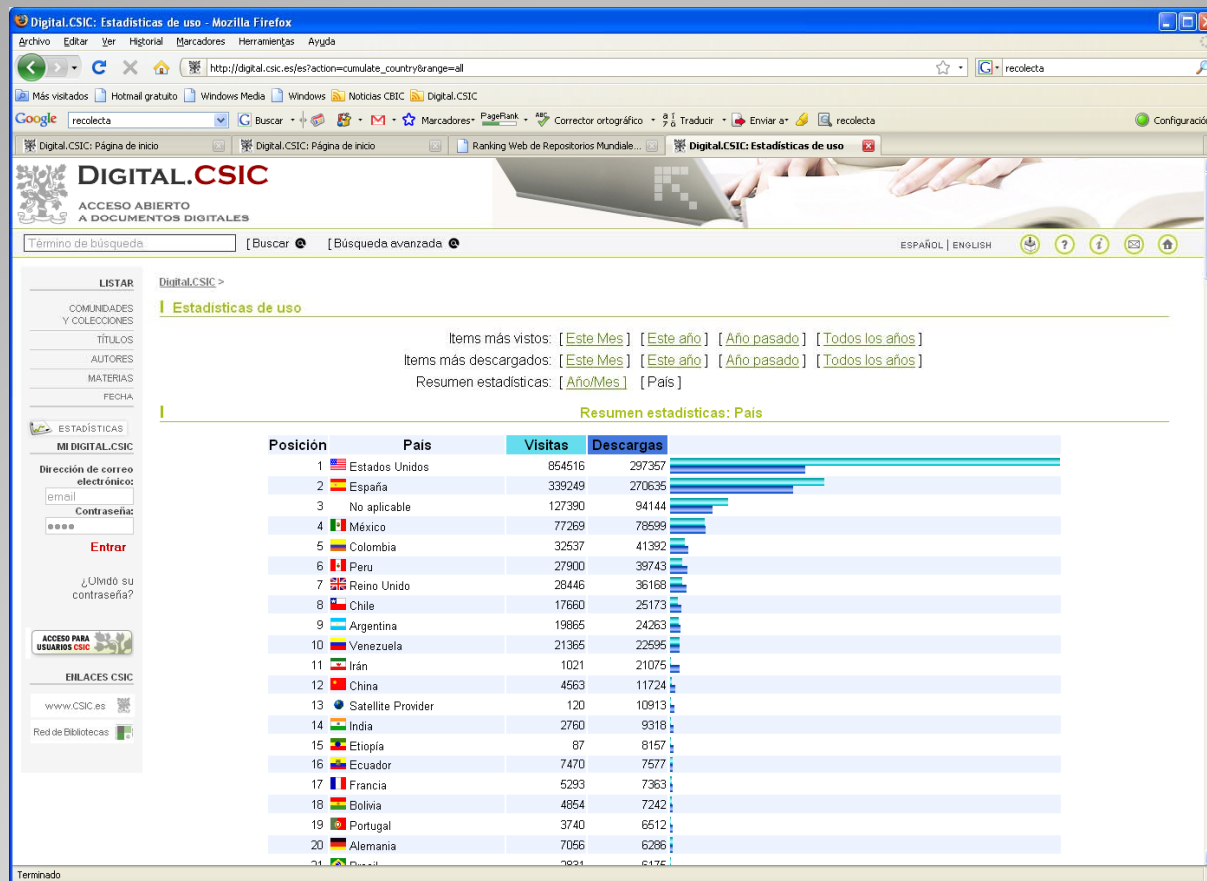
Digital.CSIC: Estadísticas de uso - Mozilla Firefox

Archivo Editar Ver Historial Marcadores Herramientas Ayuda

http://digital.csic.es/es?action=cumulate_country&range=all

recolecta

Más visitados Hotmail gratuito Windows Media Windows Noticias CBIC Digital.CSIC

Google recolecta Buscar Marcadores PageRank Corrector ortográfico Traducir Enviar a recolecta Configuración

Digital.CSIC: Página de inicio | Digital.CSIC: Página de inicio | Ranking Web de Repositorios Mundiale... | Digital.CSIC: Estadísticas de uso

DIGITAL.CSIC
ACCESO ABIERTO
A DOCUMENTOS DIGITALES

Término de búsqueda [Buscar [Búsqueda avanzada

ESPAÑOL | ENGLISH

LISTAR
COMUNIDADES Y COLECCIONES
TÍTULOS
AUTORES
MATERIAS
FECHA

ESTADÍSTICAS
MI DIGITAL.CSIC
Dirección de correo electrónico:
email
Contraseña:
••••
Entrar

¿Olvidó su contraseña?

ACCESO PARA USUARIOS CSIC

ENLACES CSIC
www.CSIC.es
Red de Bibliotecas

Digital.CSIC >

Estadísticas de uso

Items más vistos: [ Este Mes ] [ Este año ] [ Año pasado ] [ Todos los años ]
Items más descargados: [ Este Mes ] [ Este año ] [ Año pasado ] [ Todos los años ]
Resumen estadísticas: [ Año/Mes ] [ País ]

Resumen estadísticas: País

| Posición | País | Visitas | Descargas |
|---|---|---|---|
| 1 | Estados Unidos | 854516 | 297357 |
| 2 | España | 339249 | 270635 |
| 3 | No aplicable | 127390 | 94144 |
| 4 | México | 77269 | 78599 |
| 5 | Colombia | 32537 | 41392 |
| 6 | Peru | 27900 | 39743 |
| 7 | Reino Unido | 28446 | 36168 |
| 8 | Chile | 17660 | 25173 |
| 9 | Argentina | 19865 | 24263 |
| 10 | Venezuela | 21365 | 22595 |
| 11 | Irán | 1021 | 21075 |
| 12 | China | 4563 | 11724 |
| 13 | Satellite Provider | 120 | 10913 |
| 14 | India | 2760 | 9318 |
| 15 | Etiopía | 87 | 8157 |
| 16 | Ecuador | 7470 | 7577 |
| 17 | Francia | 5293 | 7363 |
| 18 | Bolivia | 4854 | 7242 |
| 19 | Portugal | 3740 | 6512 |
| 20 | Alemania | 7056 | 6286 |
| 21 | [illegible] | 2831 | 6175 |

Terminado